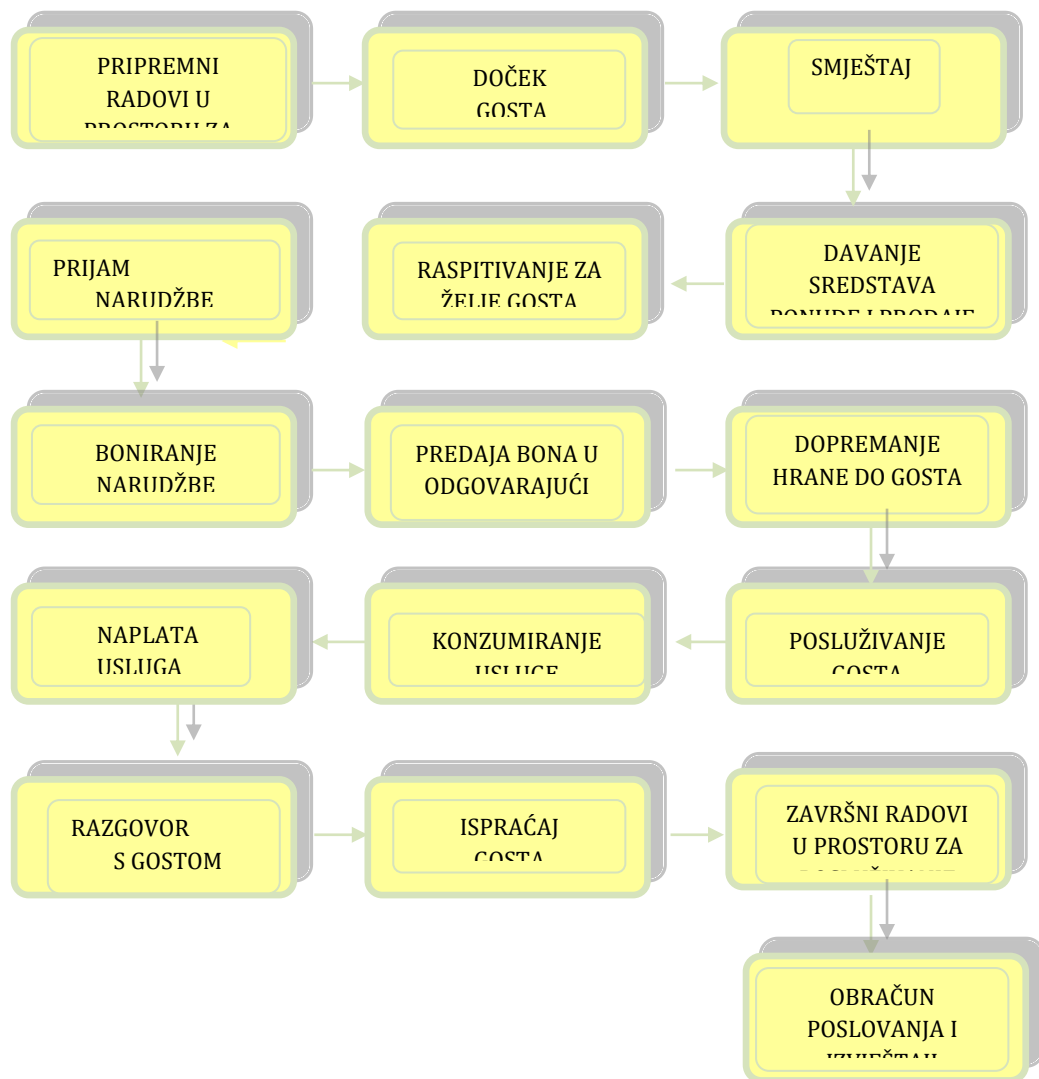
PRIPREMNI RADOVI U PROSTORU ZA

DOČEK GOSTA

SMJEŠTAJ

PRIJAM NARUDŽBE

RASPITIVANJE ZA ŽELJE GOSTA

DAVANJE SREDSTAVA PONUDE I PRODAJE

BONIRANJE NARUDŽBE

PREDAJA BONA U ODGOVARAJUĆI

DOPREMANJE HRANE DO GOSTA

NAPLATA USLUGA

KONZUMIRANJE USLUGE

POSLUŽIVANJE GOSTA

RAZGOVOR S GOSTOM

ISPRAĆAJ GOSTA

ZAVRŠNI RADOVI U PROSTORU ZA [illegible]

OBRAČUN POSLOVANJA I IZVJEŠTAJ